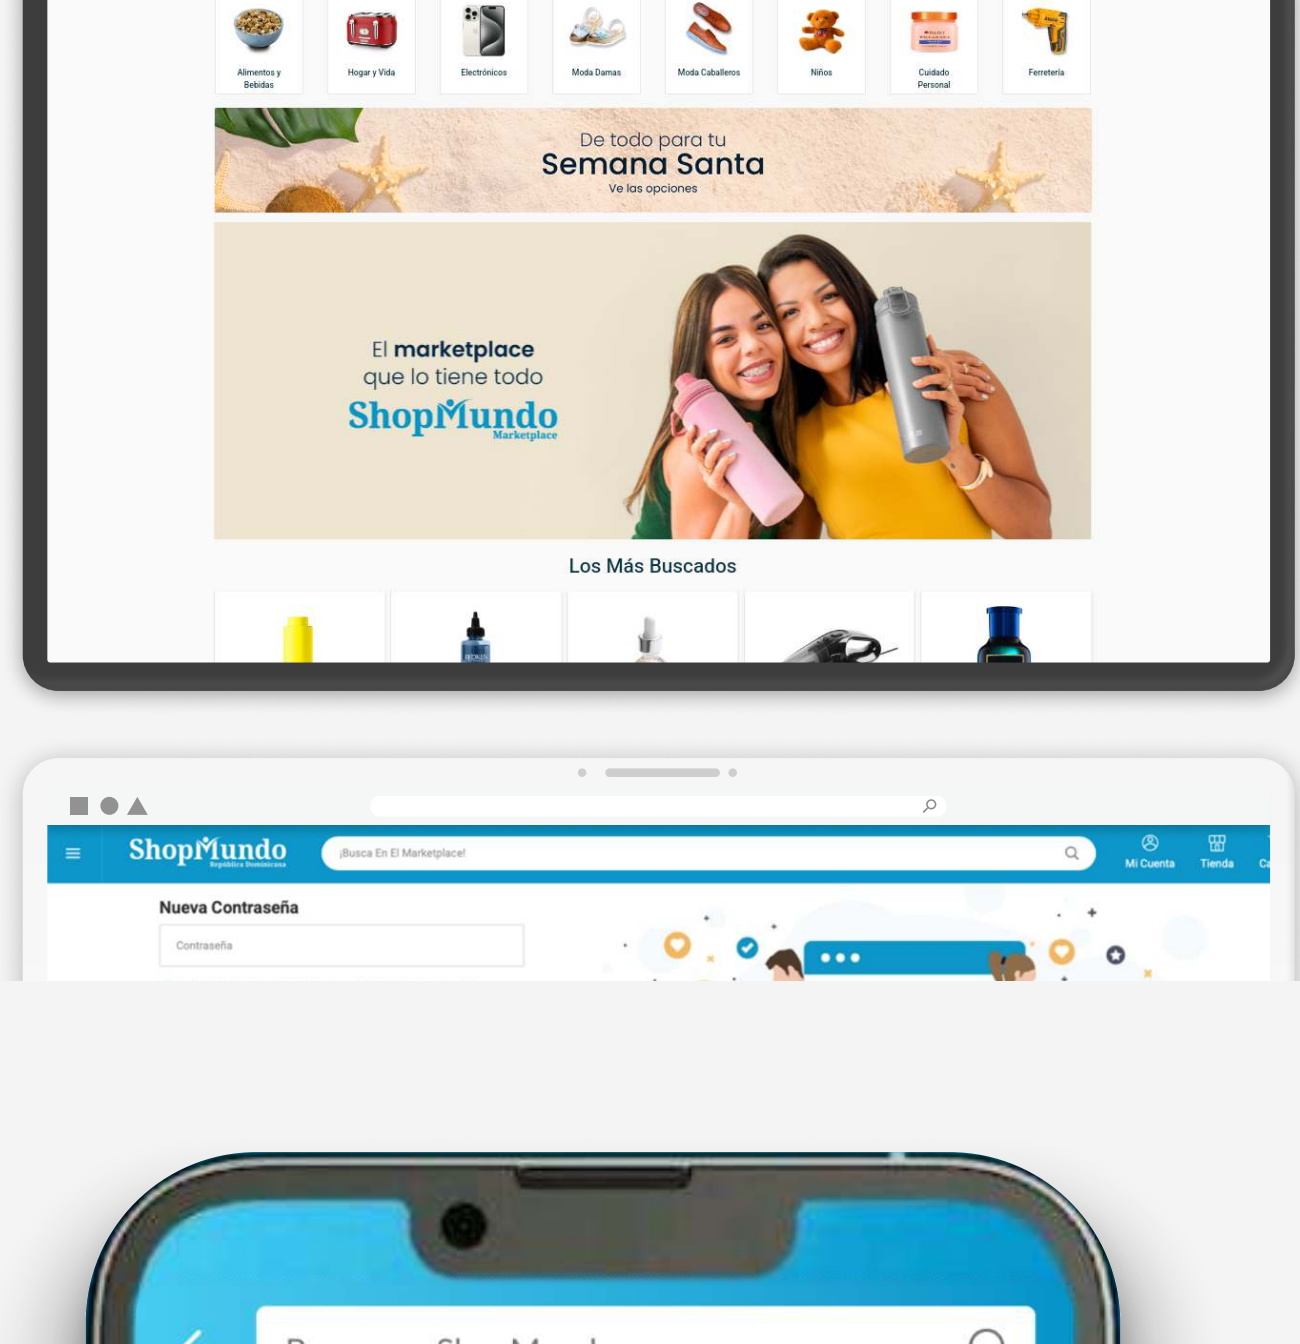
Alimentos y Bebidas
Hogar y Vida
Electrónicos
Moda Damas
Moda Caballeros
Niños
Cuidado Personal
Ferretería

De todo para tu
Semana Santa
Ve las opciones

El marketplace
que lo tiene todo
ShopMundo
Marketplace

Los Más Buscados

ShopMundo
República Dominicana
¡Busca En El Marketplace!
Mi Cuenta
Tienda
Ca

Nueva Contraseña
Contraseña